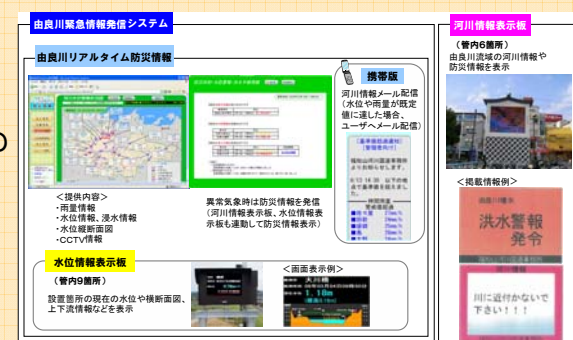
由良川緊急情報発信システム

由良川リアルタイム防災情報

＜提供内容＞
・雨量情報
・水位情報、浸水情報
・水位縦断面図
・CCTV情報

異常気象時は防災情報を発信
（河川情報表示板、水位情報表示板も連動して防災情報表示）

携帯版

河川情報メール配信
（水位や雨量が既定値に達した場合、ユーザへメール配信）

水位情報表示板

（管内9箇所）

設置箇所の現在の水位や横断面図、上下流情報などを表示

＜画面表示例＞

河川情報表示板

（管内6箇所）

由良川流域の河川情報や防災情報を表示

＜掲載情報例＞

洪水警報
発令

川に近付かないで下さい！！！